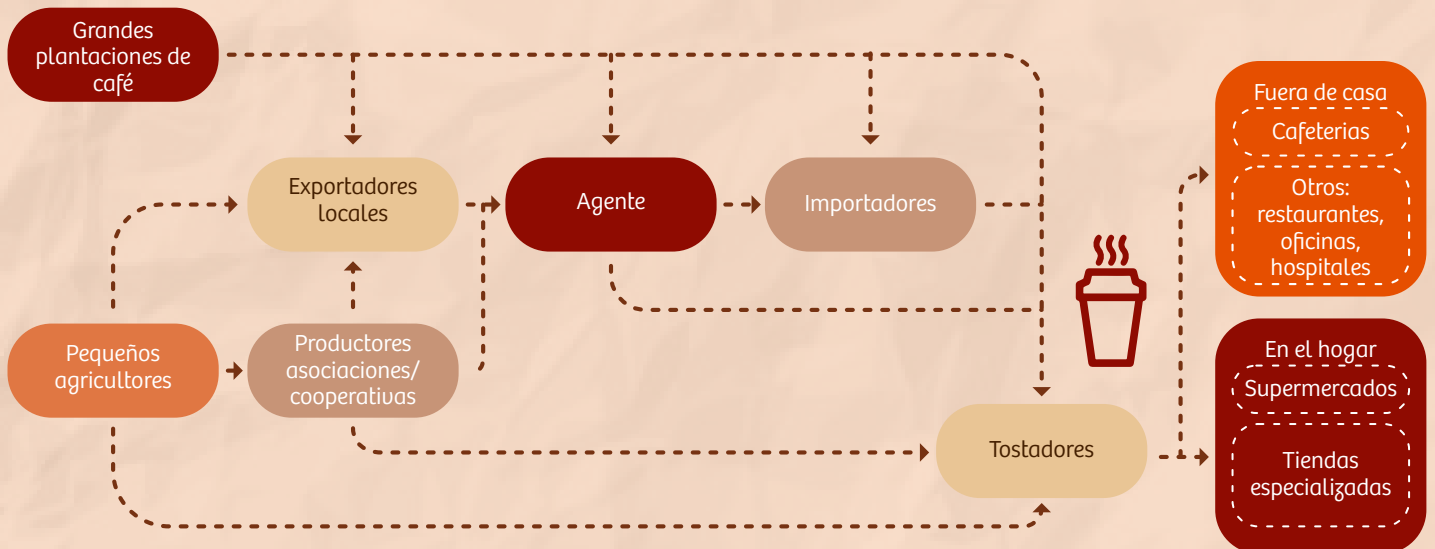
Grandes plantaciones de café

Exportadores locales

Agente

Importadores

Fuera de casa

Cafeterias

Otros: restaurantes, oficinas, hospitales

Pequeños agricultores

Productores asociaciones/ cooperativas

Tostadores

En el hogar

Supermercados

Tiendas especializadas